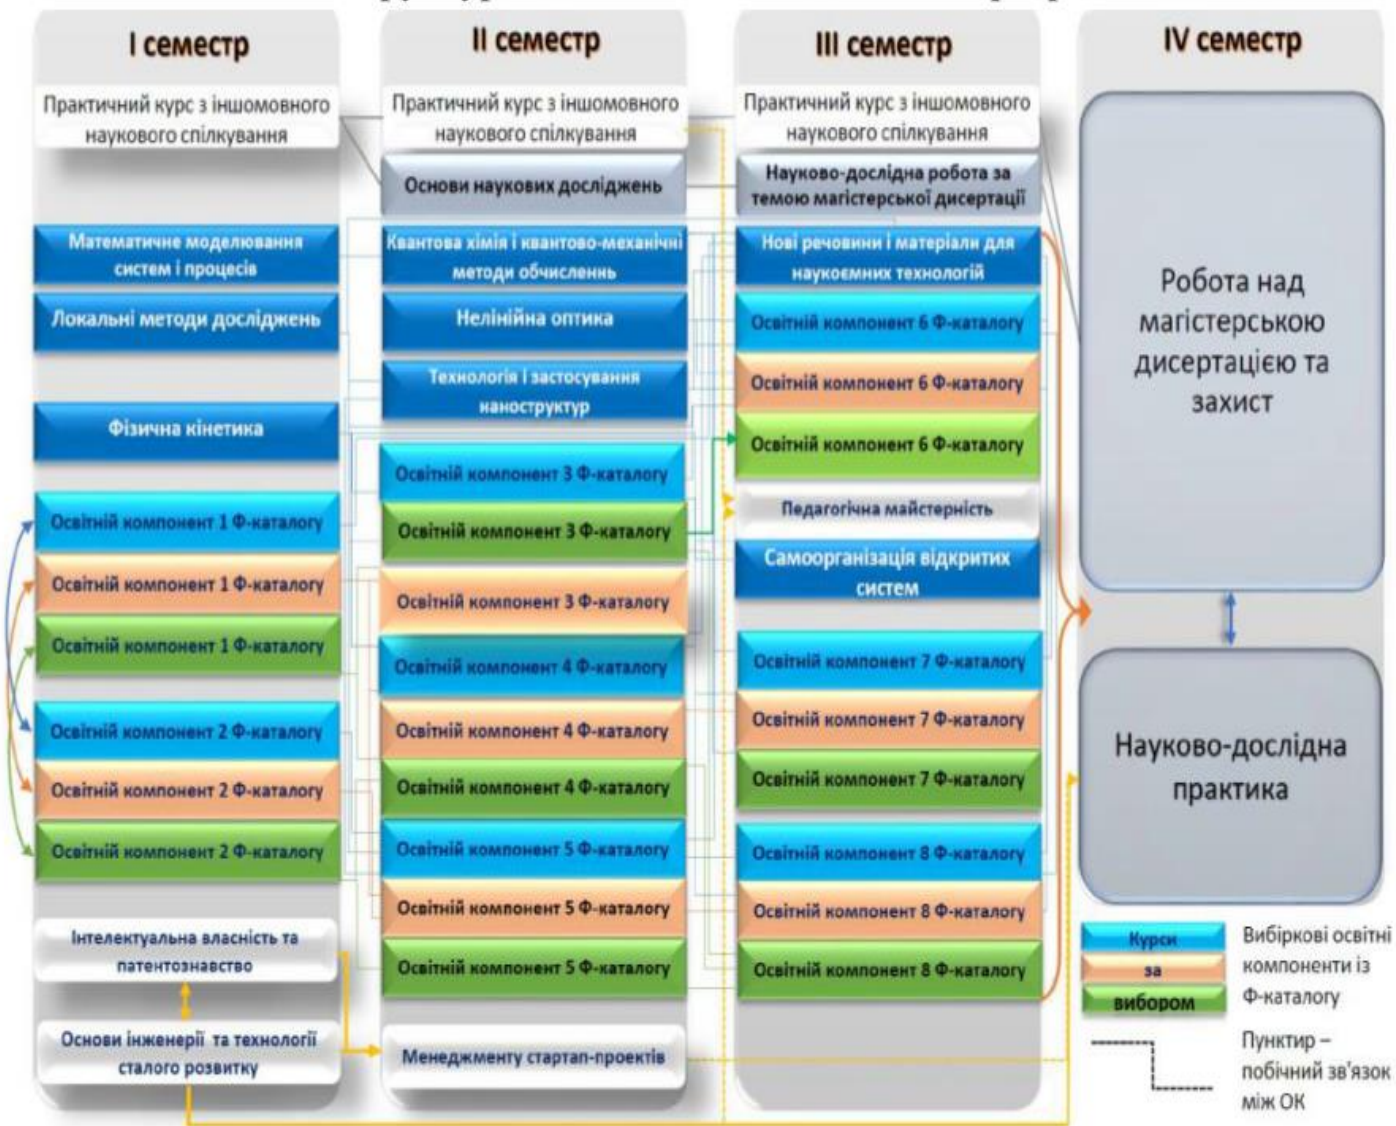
I семестр

Практичний курс з іншомовного наукового спілкування

Математичне моделювання систем і процесів

Локальні методи досліджень

Фізична кінетика

Освітній компонент 1 Ф-каталогу

Освітній компонент 1 Ф-каталогу

Освітній компонент 1 Ф-каталогу

Освітній компонент 2 Ф-каталогу

Освітній компонент 2 Ф-каталогу

Освітній компонент 2 Ф-каталогу

Інтелектуальна власність та патентознавство

Основи інженерії та технології сталого розвитку

II семестр

Практичний курс з іншомовного наукового спілкування

Основи наукових досліджень

Квантова хімія і квантово-механічні методи обчислень

Нелінійна оптика

Технологія і застосування наноструктур

Освітній компонент 3 Ф-каталогу

Освітній компонент 3 Ф-каталогу

Освітній компонент 3 Ф-каталогу

Освітній компонент 4 Ф-каталогу

Освітній компонент 4 Ф-каталогу

Освітній компонент 4 Ф-каталогу

Освітній компонент 5 Ф-каталогу

Освітній компонент 5 Ф-каталогу

Освітній компонент 5 Ф-каталогу

Менеджменту стартап-проектів

III семестр

Практичний курс з іншомовного наукового спілкування

Науково-дослідна робота за темою магістерської дисертації

Нові речовини і матеріали для наукоємних технологій

Освітній компонент 6 Ф-каталогу

Освітній компонент 6 Ф-каталогу

Освітній компонент 6 Ф-каталогу

Педагогічна майстерність

Самоорганізація відкритих систем

Освітній компонент 7 Ф-каталогу

Освітній компонент 7 Ф-каталогу

Освітній компонент 7 Ф-каталогу

Освітній компонент 8 Ф-каталогу

Освітній компонент 8 Ф-каталогу

Освітній компонент 8 Ф-каталогу

IV семестр

Робота над магістерською дисертацією та захист

Науково-дослідна практика

Курси за вибором

Вибіркові освітні компоненти із Ф-каталогу

Пунктир – побічний зв'язок між ОК